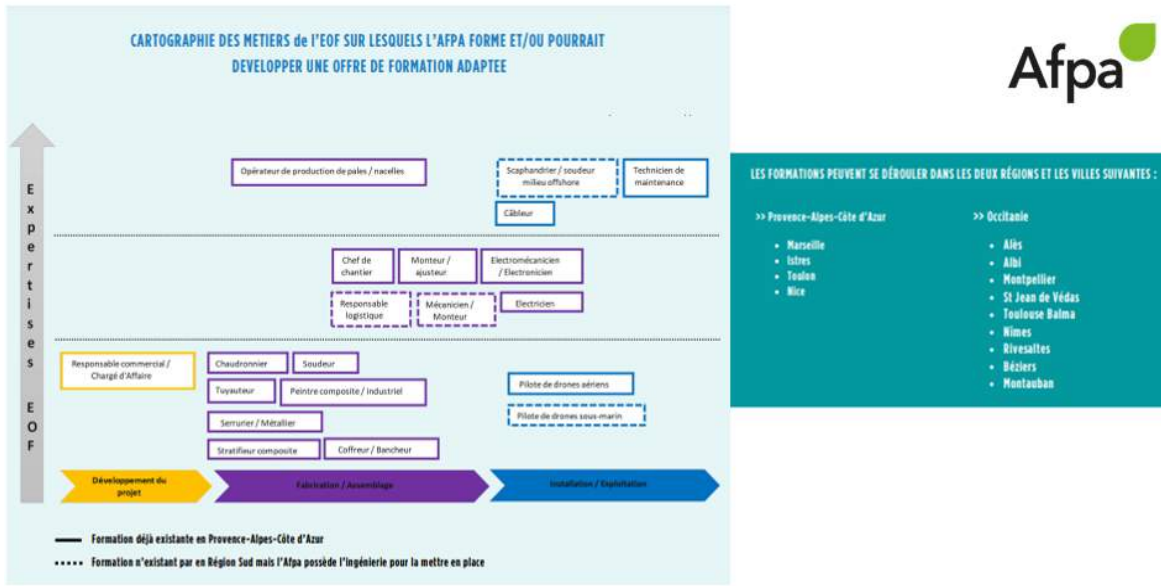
CARTOGRAPHIE DES METIERS de l'EOF SUR LESQUELS L'AFPA FORME ET/OU POURRAIT DEVELOPPER UNE OFFRE DE FORMATION ADAPTEE

Afpa

Expertises EOF

Opérateur de production de pales / nacelles

Scaphandrier / soudeur milieu offshore

Technicien de maintenance

Câbleur

Chef de chantier

Monteur / ajusteur

Electromécanicien / Electronicien

Responsable logistique

Mécanicien / Monteur

Electricien

Responsable commercial / Chargé d'Affaire

Chaudronnier

Soudeur

Tuyauteur

Peintre composite / industriel

Serrurier / Métallier

Stratifieur composite

Coffreur / Bancheur

Pilote de drones aériens

Pilote de drones sous-marin

Développement du projet

Fabrication / Assemblage

Installation / Exploitation

Formation déjà existante en Provence-Alpes-Côte d'Azur

Formation n'existant par en Région Sud mais l'Afpa possède l'ingénierie pour la mettre en place

LES FORMATIONS PEUVENT SE DÉROULER DANS LES DEUX RÉGIONS ET LES VILLES SUIVANTES :

>> Provence-Alpes-Côte d'Azur

- Marseille
- Istres
- Toulon
- Nice

>> Occitanie

- Alès
- Albi
- Montpellier
- St Jean de Védas
- Toulouse Balma
- Nîmes
- Rivesaltes
- Béziers
- Montauban